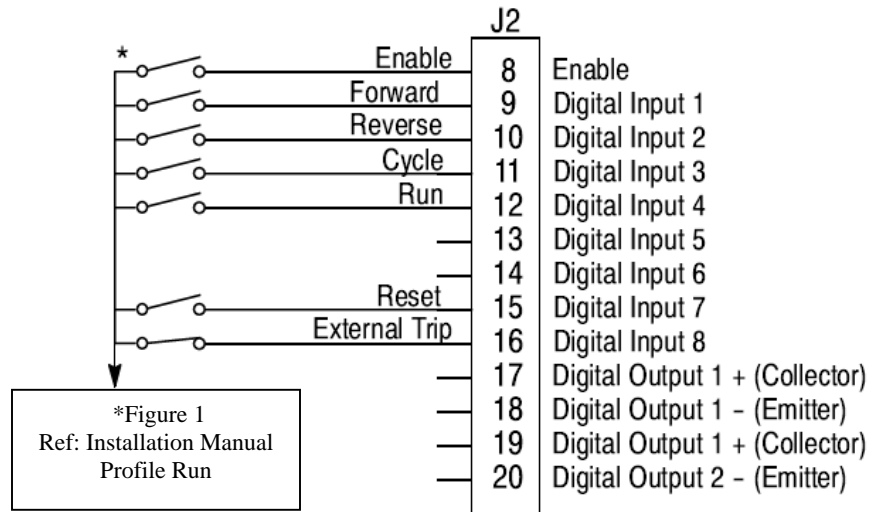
J2

*

Enable 8 Enable
Forward 9 Digital Input 1
Reverse 10 Digital Input 2
Cycle 11 Digital Input 3
Run 12 Digital Input 4
13 Digital Input 5
14 Digital Input 6
Reset 15 Digital Input 7
External Trip 16 Digital Input 8
17 Digital Output 1 + (Collector)
18 Digital Output 1 - (Emitter)
19 Digital Output 1 + (Collector)
20 Digital Output 2 - (Emitter)

*Figure 1
Ref: Installation Manual
Profile Run